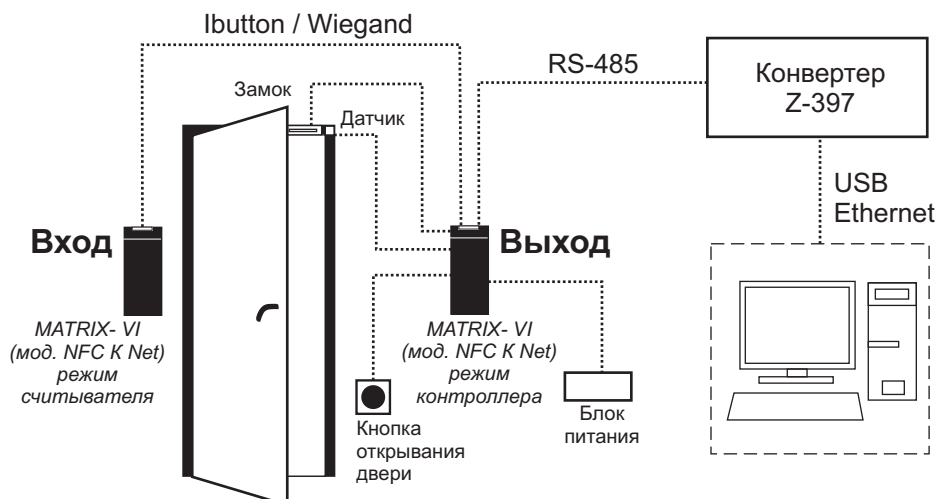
Ibutton / Wiegand

RS-485

Конвертер Z-397

Замок

Датчик

USB
Ethernet

Вход

Выход

MATRIX- VI (мод. NFC K Net) режим считывателя

MATRIX- VI (мод. NFC K Net) режим контроллера

Кнопка открывания двери

Блок питания